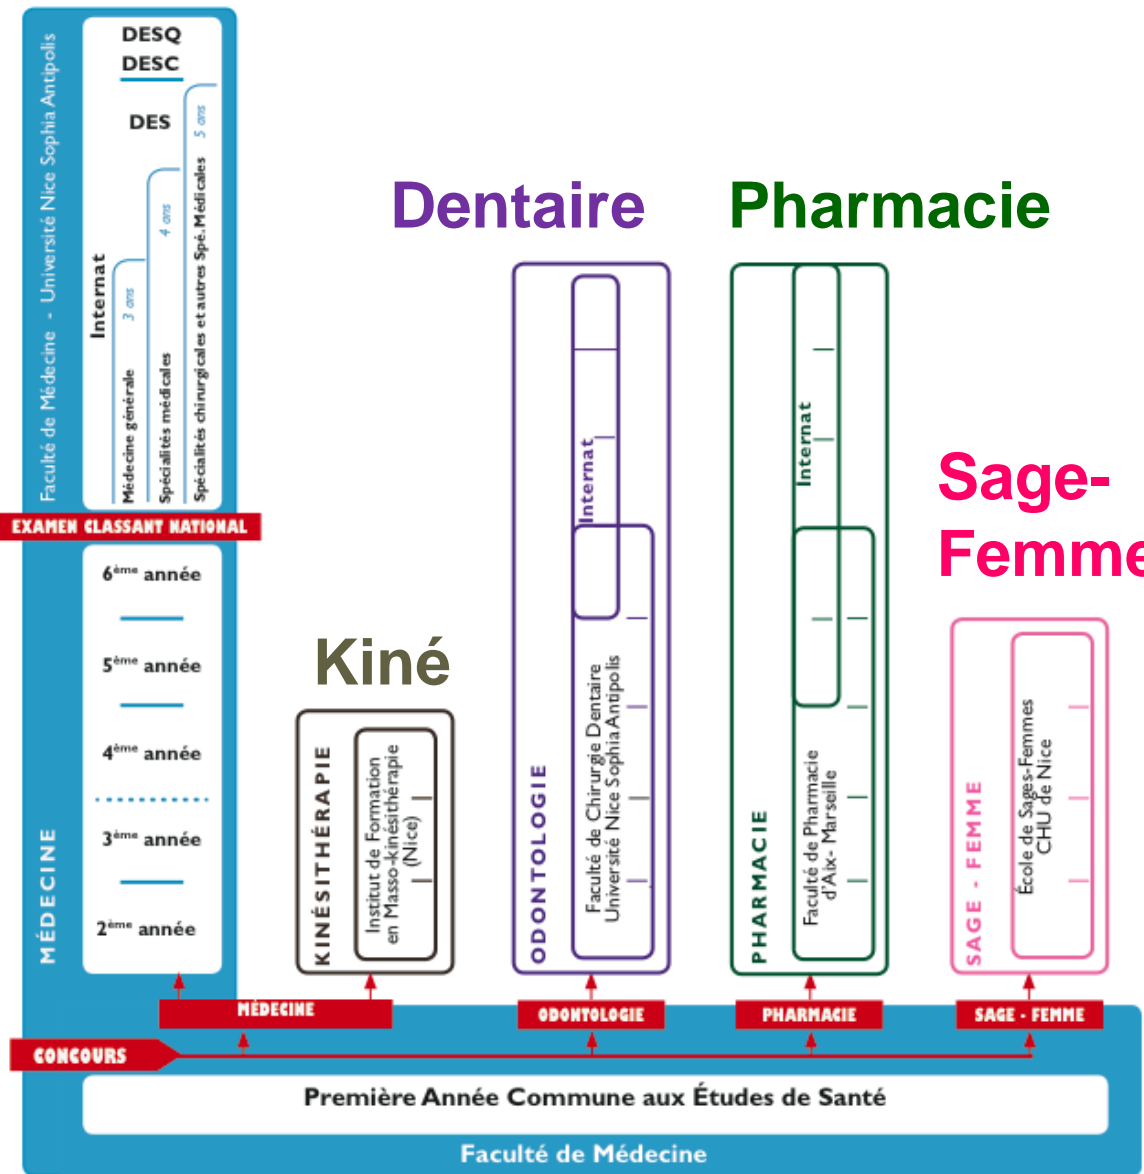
Faculté de Médecine - Université Nice Sophia Antipolis

DESQ
DESC
DES

Internat

Médecine générale 3 ans
Spécialités médicales 4 ans
Spécialités chirurgicales et autres Spé. Médicales 5 ans

EXAMEN CLASSANT NATIONAL

6$^{ème}$ année
5$^{ème}$ année
4$^{ème}$ année
3$^{ème}$ année
2$^{ème}$ année

MÉDECINE

Dentaire

Pharmacie

Sage-Femme

Kiné

KINÉSITHÉRAPIE
Institut de Formation en Masso-kinésithérapie (Nice)

ODONTOLOGIE
Internat
Faculté de Chirurgie Dentaire Université Nice Sophia Antipolis

PHARMACIE
Internat
Faculté de Pharmacie d'Aix- Marseille

SAGE - FEMME
École de Sages-Femmes CHU de Nice

MÉDECINE
ODONTOLOGIE
PHARMACIE
SAGE - FEMME

CONCOURS

Première Année Commune aux Études de Santé

Faculté de Médecine